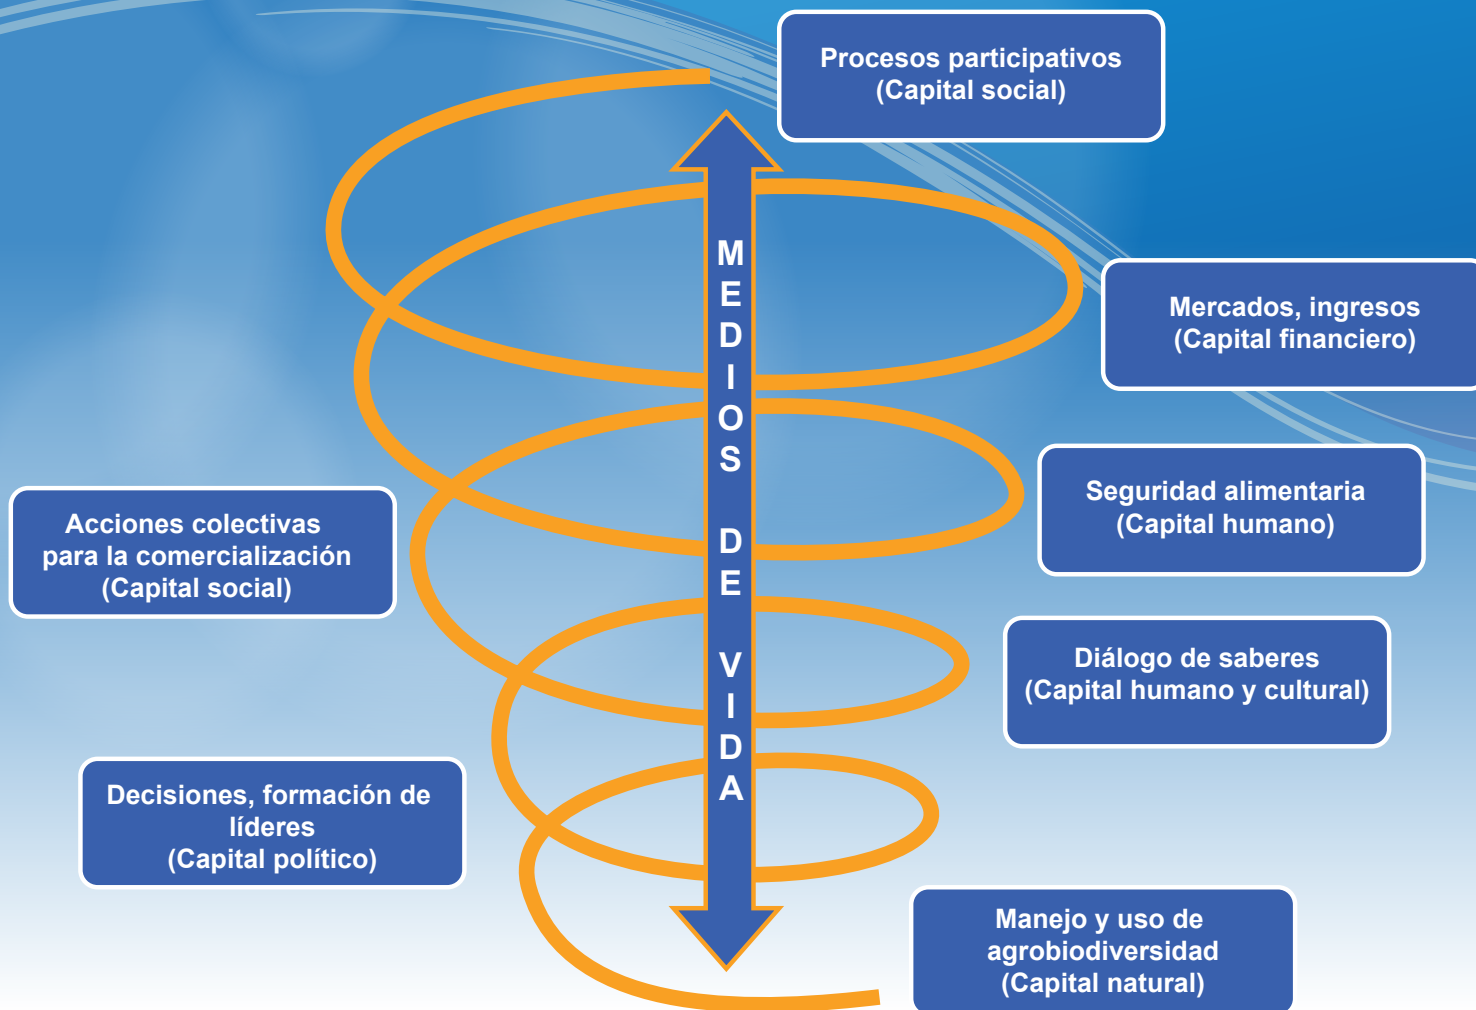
Procesos participativos
(Capital social)

Mercados, ingresos
(Capital financiero)

Seguridad alimentaria
(Capital humano)

Diálogo de saberes
(Capital humano y cultural)

Manejo y uso de agrobiodiversidad
(Capital natural)

MEDIOS DE VIDA

Acciones colectivas para la comercialización
(Capital social)

Decisiones, formación de líderes
(Capital político)